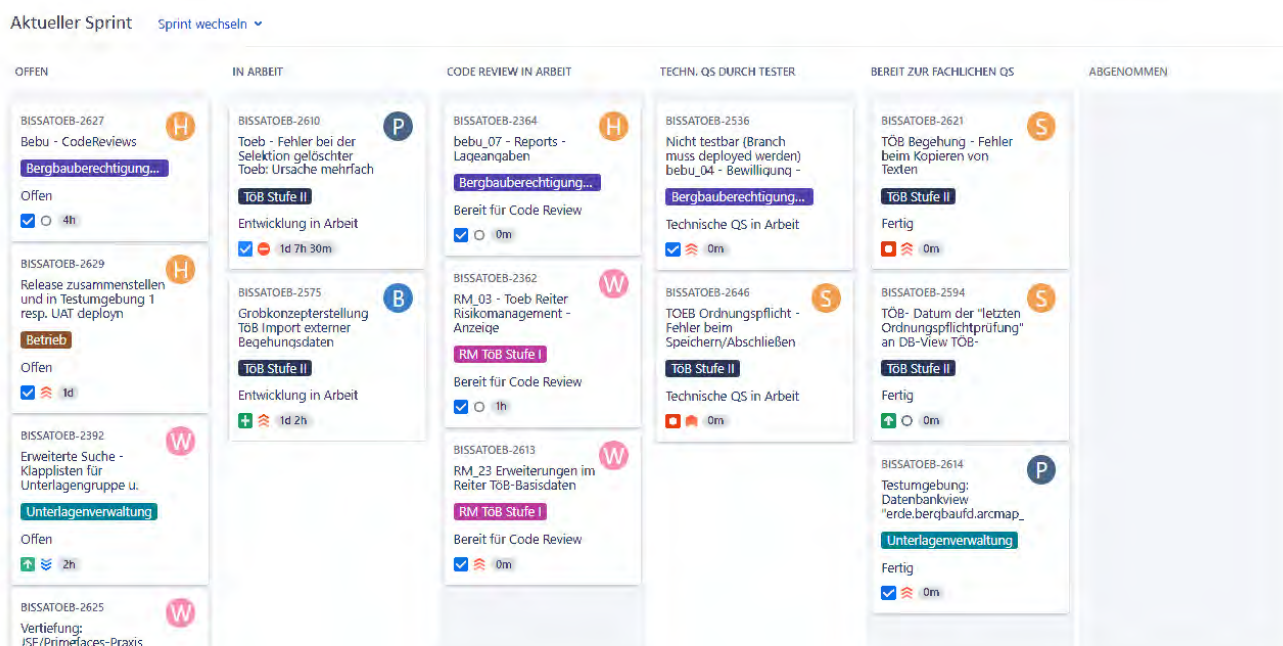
Aktueller Sprint Sprint wechseln

OFFEN

BISSATOEB-2627
H
Bebu - CodeReviews
Bergbauberechtigung...
Offen
4h

BISSATOEB-2629
H
Release zusammenstellen und in Testumgebung 1 resp. UAT deployn
Betrieb
Offen
1d

BISSATOEB-2392
W
Erweiterte Suche - Klapplisten für Unterlagengruppe u.
Unterlagenverwaltung
Offen
2h

BISSATOEB-2625
W
Vertiefung: JSF/Primefaces-Praxis

IN ARBEIT

BISSATOEB-2610
P
Toeb - Fehler bei der Selektion gelöschter Toeb: Ursache mehrfach
TöB Stufe II
Entwicklung in Arbeit
1d 7h 30m

BISSATOEB-2575
B
Grobkonzepterstellung TöB Import externer Begehungsdaten
TöB Stufe II
Entwicklung in Arbeit
1d 2h

CODE REVIEW IN ARBEIT

BISSATOEB-2364
H
bebu_07 - Reports - Lageangaben
Bergbauberechtigung...
Bereit für Code Review
0m

BISSATOEB-2362
W
RM_03 - Toeb Reiter Risikomanagement - Anzeige
RM TöB Stufe I
Bereit für Code Review
1h

BISSATOEB-2613
W
RM_23 Erweiterungen im Reiter TöB-Basisdaten
RM TöB Stufe I
Bereit für Code Review
0m

TECHN. QS DURCH TESTER

BISSATOEB-2536
Nicht testbar (Branch muss deployed werden) bebu_04 - Bewilligung -
Bergbauberechtigung...
Technische QS in Arbeit
0m

BISSATOEB-2646
S
TOEB Ordnungspflicht - Fehler beim Speichern/Abschließen
TöB Stufe II
Technische QS in Arbeit
0m

BEREIT ZUR FACHLICHEN QS

BISSATOEB-2621
S
TÖB Begehung - Fehler beim Kopieren von Texten
TöB Stufe II
Fertig
0m

BISSATOEB-2594
S
TÖB- Datum der "letzten Ordnungspflichtprüfung" an DB-View TÖB-
TöB Stufe II
Fertig
0m

BISSATOEB-2614
P
Testumgebung: Datenbankview "erde.bergbaufd.arcmap_
Unterlagenverwaltung
Fertig
0m

ABGENOMMEN